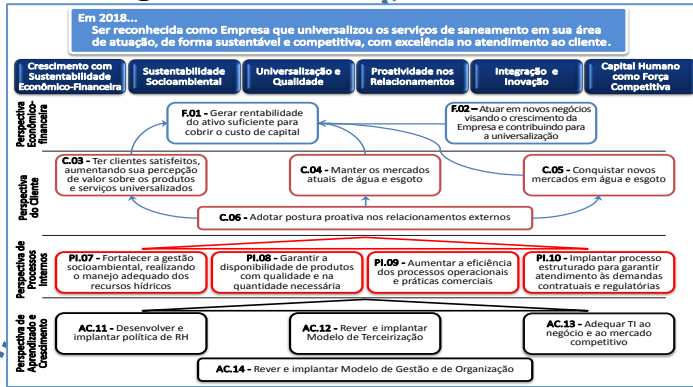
Em 2018...
Ser reconhecida como Empresa que universalizou os serviços de saneamento em sua área de atuação, de forma sustentável e competitiva, com excelência no atendimento ao cliente.

Crescimento com Sustentabilidade Econômico-Financeira

Sustentabilidade Socioambiental

Universalização e Qualidade

Proatividade nos Relacionamentos

Integração e Inovação

Capital Humano como Força Competitiva

Perspectiva Econômico-financeira

F.01 - Gerar rentabilidade do ativo suficiente para cobrir o custo de capital

F.02 – Atuar em novos negócios visando o crescimento da Empresa e contribuindo para a universalização

Perspectiva do Cliente

C.03 - Ter clientes satisfeitos, aumentando sua percepção de valor sobre os produtos e serviços universalizados

C.04 - Manter os mercados atuais de água e esgoto

C.05 - Conquistar novos mercados em água e esgoto

C.06 - Adotar postura proativa nos relacionamentos externos

Perspectiva de Processos Internos

PI.07 - Fortalecer a gestão socioambiental, realizando o manejo adequado dos recursos hídricos

PI.08 - Garantir a disponibilidade de produtos com qualidade e na quantidade necessária

PI.09 - Aumentar a eficiência dos processos operacionais e práticas comerciais

PI.10 - Implantar processo estruturado para garantir atendimento às demandas contratuais e regulatórias

Perspectiva de Aprendizado e Crescimento

AC.11 - Desenvolver e implantar política de RH

AC.12 - Rever e implantar Modelo de Terceirização

AC.13 - Adequar TI ao negócio e ao mercado competitivo

AC.14 - Rever e implantar Modelo de Gestão e de Organização